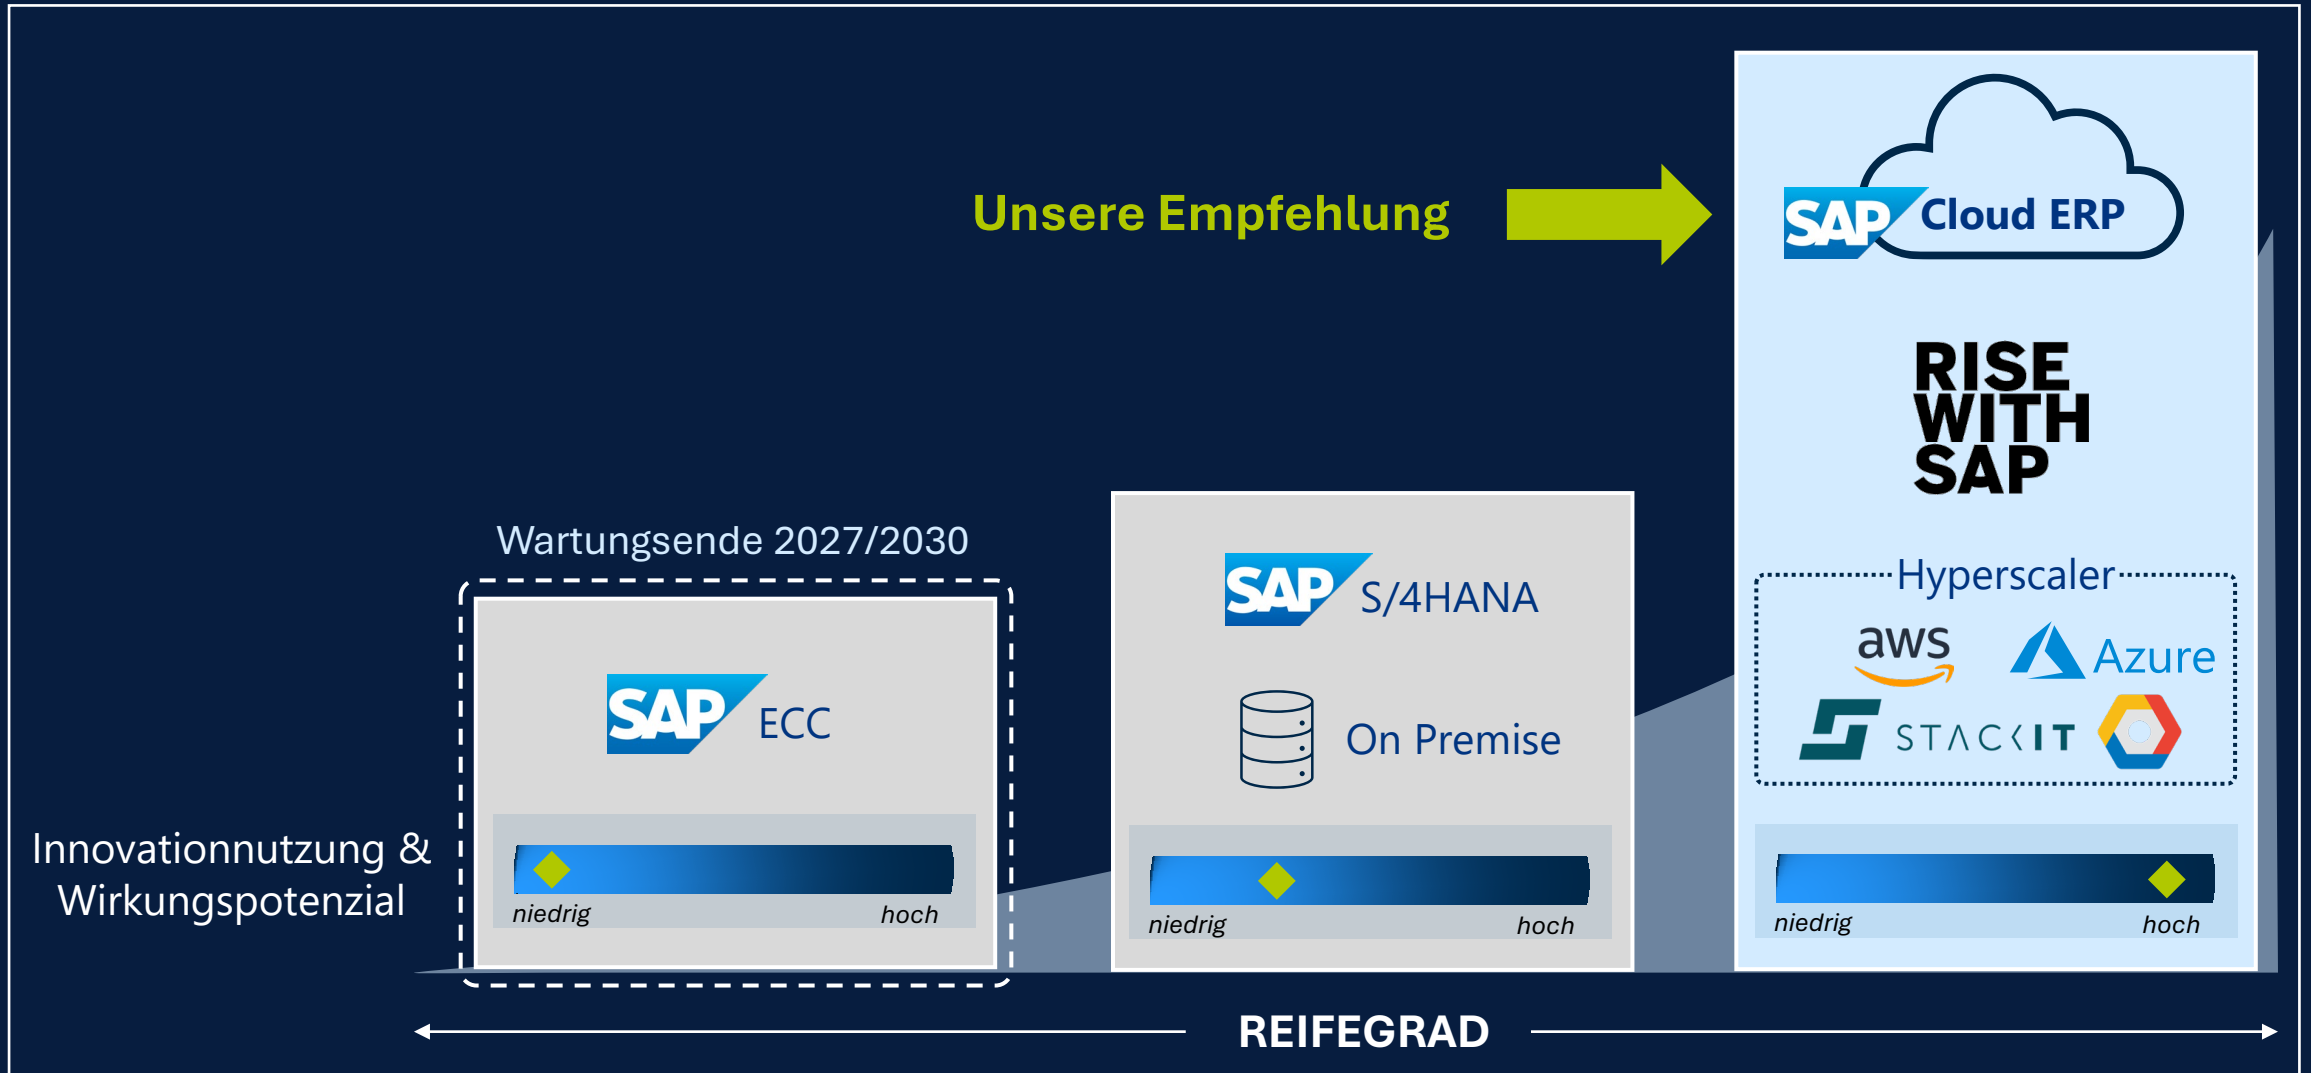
Unsere Empfehlung

SAP Cloud ERP

RISE WITH SAP

Hyperscaler

aws

Azure

STACKIT

Wartungsende 2027/2030

SAP ECC

niedrig hoch

SAP S/4HANA

On Premise

niedrig hoch

niedrig hoch

Innovationnutzung & Wirkungspotenzial

REIFEGRAD